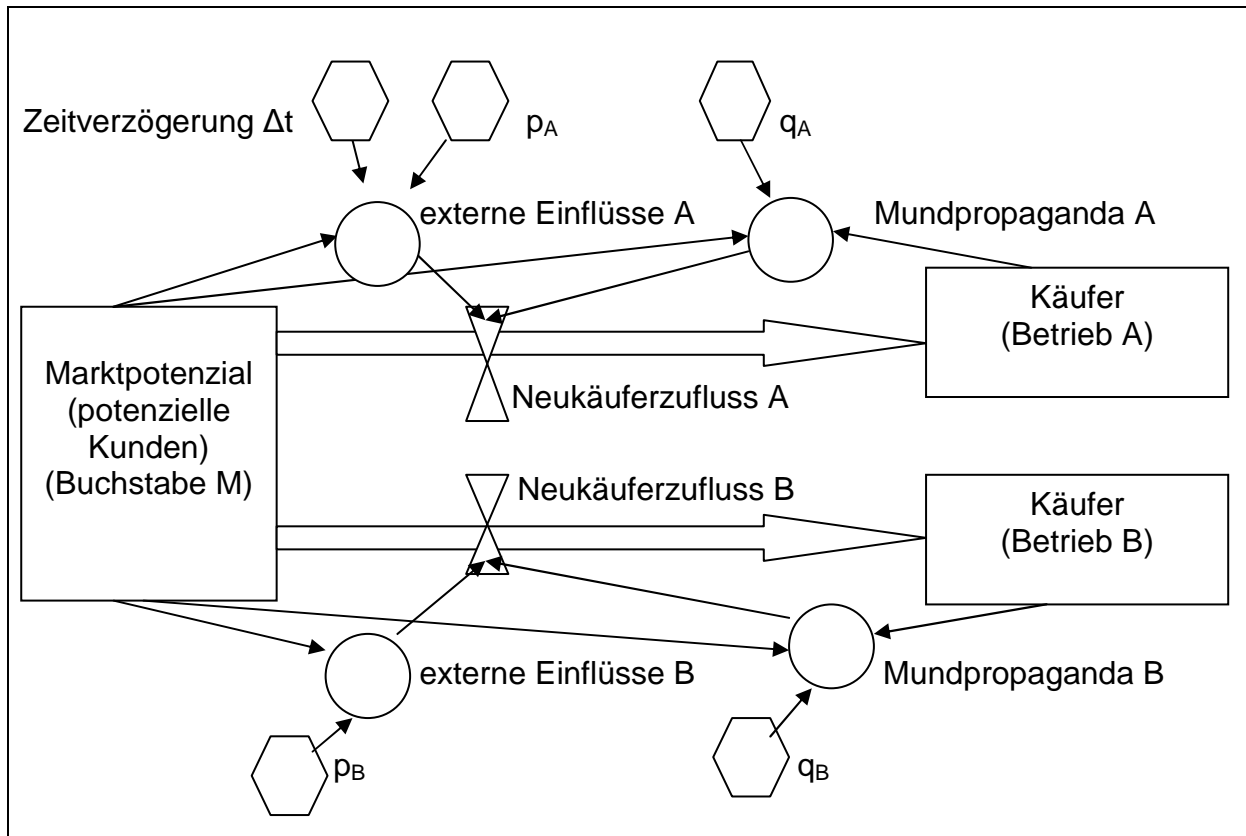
Zeitverzögerung Δt

$p_A$

$q_A$

externe Einflüsse A

Mundpropaganda A

Käufer (Betrieb A)

Marktpotenzial (potenzielle Kunden) (Buchstabe M)

Neukäuferzufluss A

Neukäuferzufluss B

Käufer (Betrieb B)

externe Einflüsse B

Mundpropaganda B

$p_B$

$q_B$